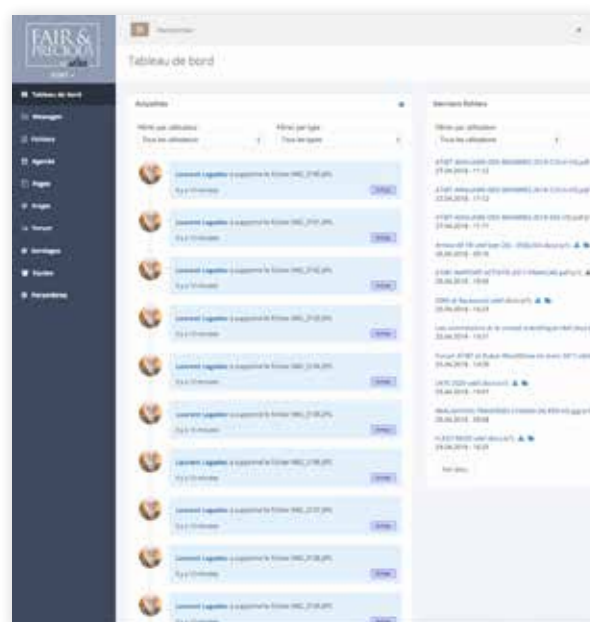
FAIR & PRECIOUS

Tableau de bord

Tableau de bord
Messages
Fichiers
Agenda
Pages
Projets
Forum
Sondages
Equipes
Paramètres

Actualités

Filtrer par utilisateur
Tous les utilisateurs
Filtrer par type
Tous les types

Laurent Lagadec a supprimé le fichier IMG_2745.JPG
Il y a 13 minutes

Laurent Lagadec a supprimé le fichier IMG_2741.JPG
Il y a 13 minutes

Laurent Lagadec a supprimé le fichier IMG_2742.JPG
Il y a 13 minutes

Laurent Lagadec a supprimé le fichier IMG_2743.JPG
Il y a 13 minutes

Laurent Lagadec a supprimé le fichier IMG_2744.JPG
Il y a 13 minutes

Laurent Lagadec a supprimé le fichier IMG_2745.JPG
Il y a 13 minutes

Laurent Lagadec a supprimé le fichier IMG_2746.JPG
Il y a 13 minutes

Laurent Lagadec a supprimé le fichier IMG_2747.JPG
Il y a 13 minutes

Laurent Lagadec a supprimé le fichier IMG_2748.JPG
Il y a 13 minutes

Laurent Lagadec a supprimé le fichier IMG_2749.JPG
Il y a 13 minutes

Derniers fichiers

Filtrer par utilisateur
Tous les utilisateurs

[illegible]
27.04.2018 - 17:12
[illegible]
27.04.2018 - 17:12
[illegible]
27.04.2018 - 17:11
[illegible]
26.04.2018 - 09:18
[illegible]
26.04.2018 - 18:08
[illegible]
26.04.2018 - 16:29
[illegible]
26.04.2018 - 16:21
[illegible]
26.04.2018 - 14:08
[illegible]
26.04.2018 - 10:01
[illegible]
26.04.2018 - 09:58
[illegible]
26.04.2018 - 16:29
Voir plus